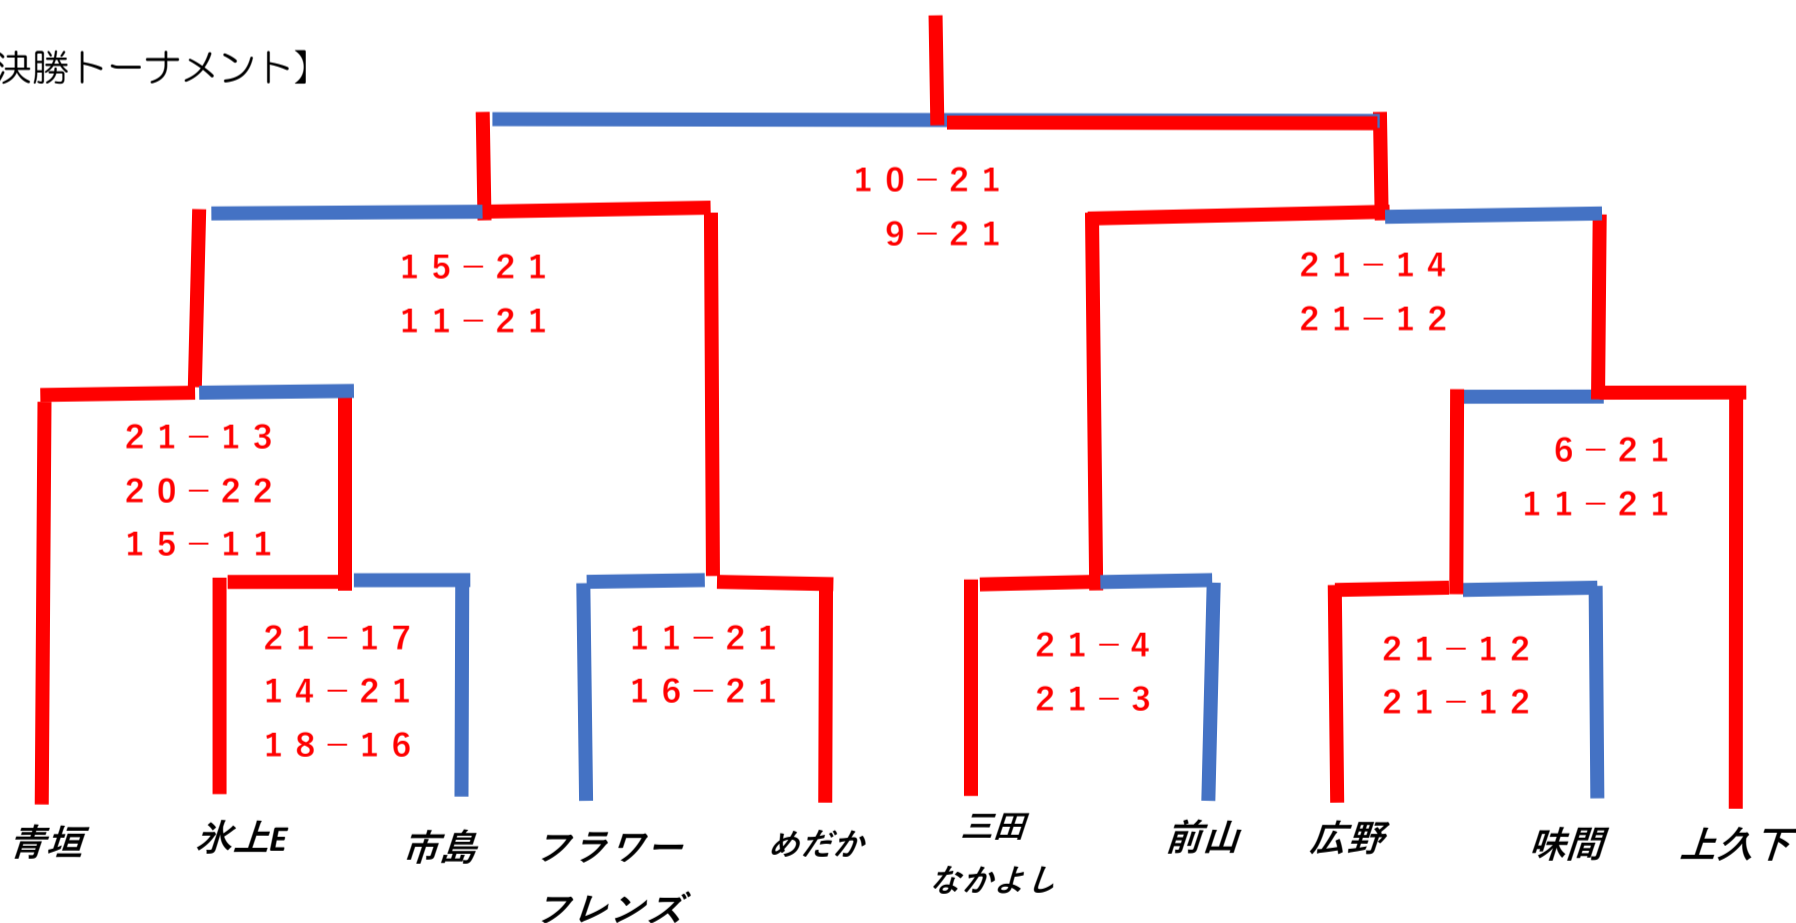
決勝トーナメント】

１０－２１
９－２１

１５－２１
１１－２１

２１－１４
２１－１２

２１－１３
２０－２２
１５－１１

６－２１
１１－２１

２１－１７
１４－２１
１８－１６

１１－２１
１６－２１

２１－４
２１－３

２１－１２
２１－１２

青垣
氷上E
市島
フラワーフレンズ
めだか
三田なかよし
前山
広野
味間
上久下